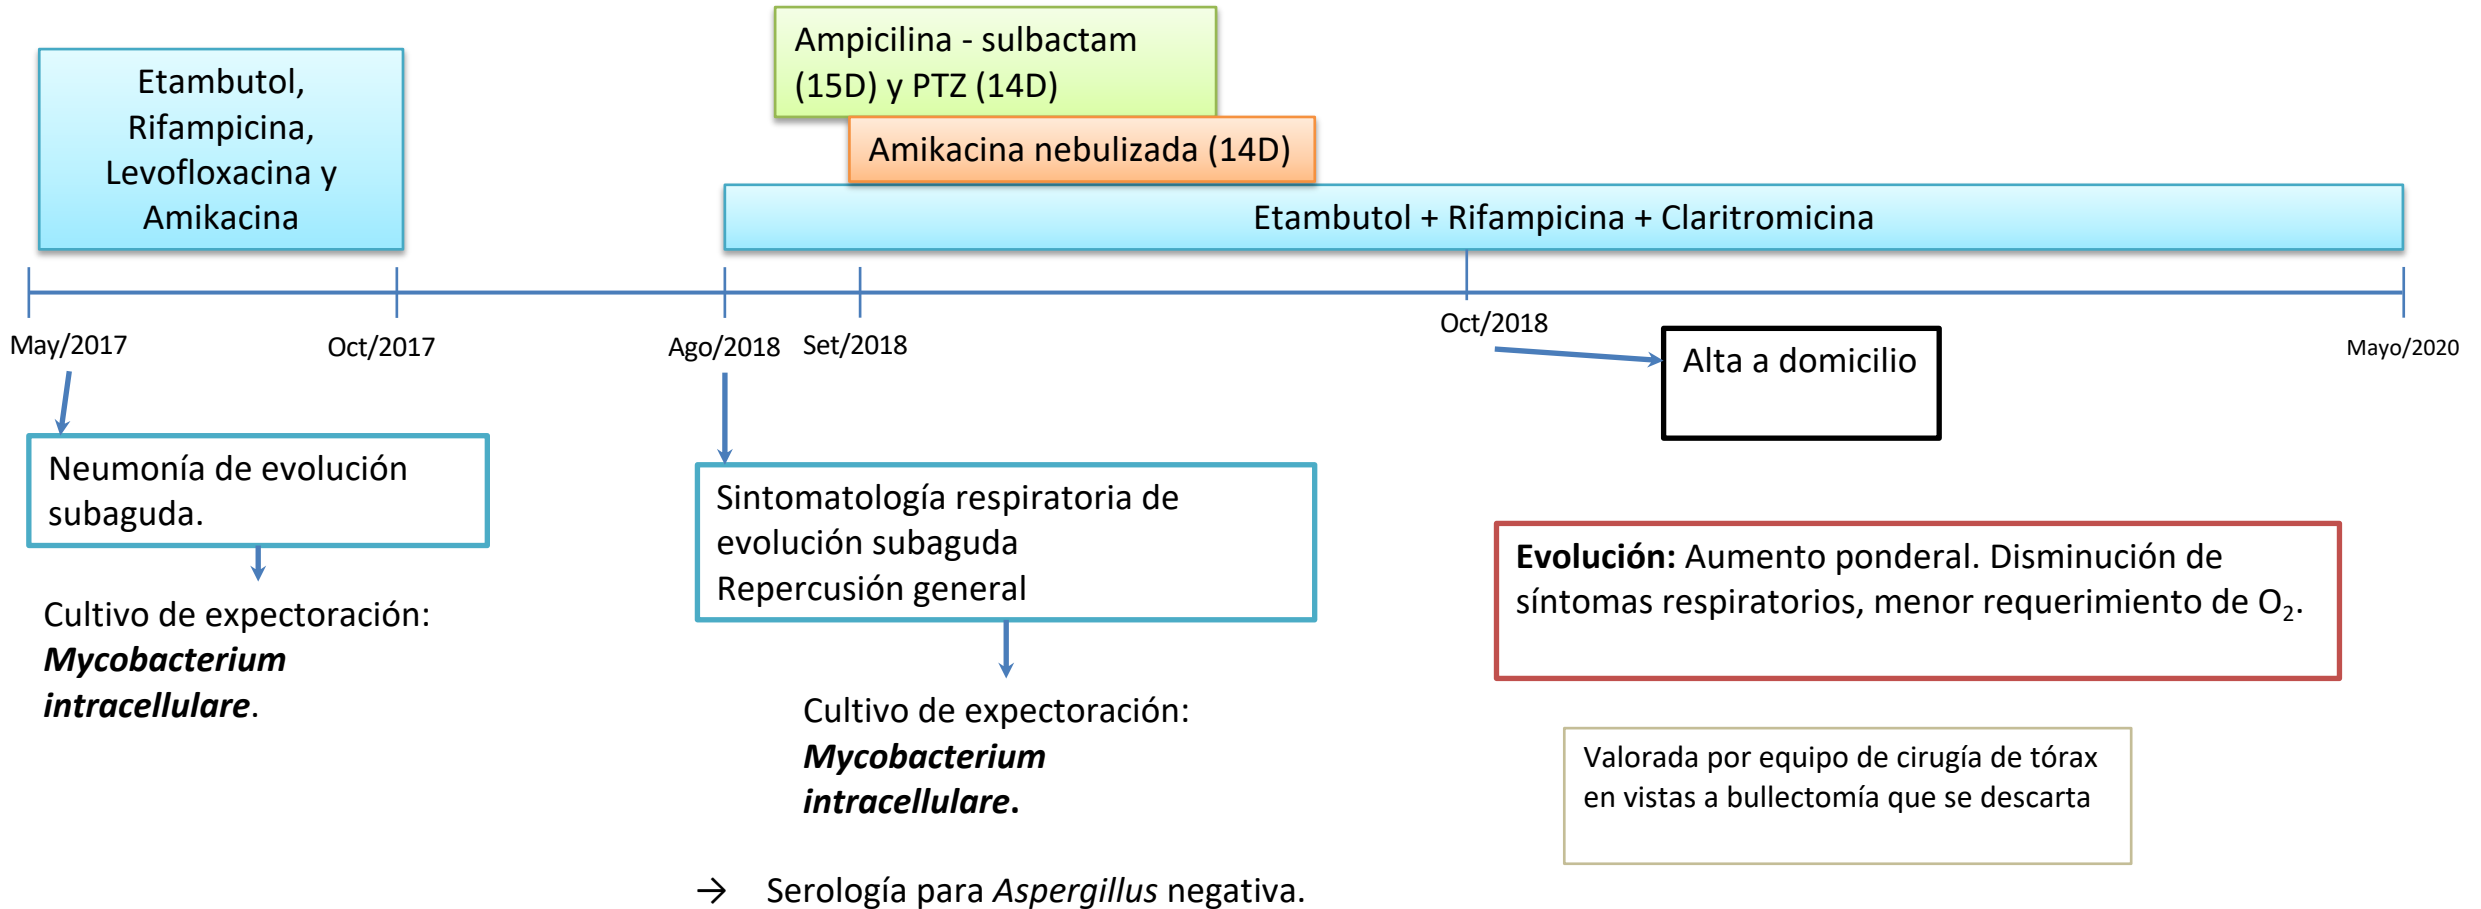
Etambutol, Rifampicina, Levofloxacina y Amikacina

Ampicilina - sulbactam (15D) y PTZ (14D)

Amikacina nebulizada (14D)

Etambutol + Rifampicina + Claritromicina

May/2017

Oct/2017

Ago/2018

Set/2018

Oct/2018

Mayo/2020

Alta a domicilio

Neumonía de evolución subaguda.

Cultivo de expectoración: ***Mycobacterium intracellulare***.

Sintomatología respiratoria de evolución subaguda
Repercusión general

Cultivo de expectoración: ***Mycobacterium intracellulare*.**

**Evolución:** Aumento ponderal. Disminución de síntomas respiratorios, menor requerimiento de $O_2$.

Valorada por equipo de cirugía de tórax en vistas a bullectomía que se descarta

→ Serología para *Aspergillus* negativa.